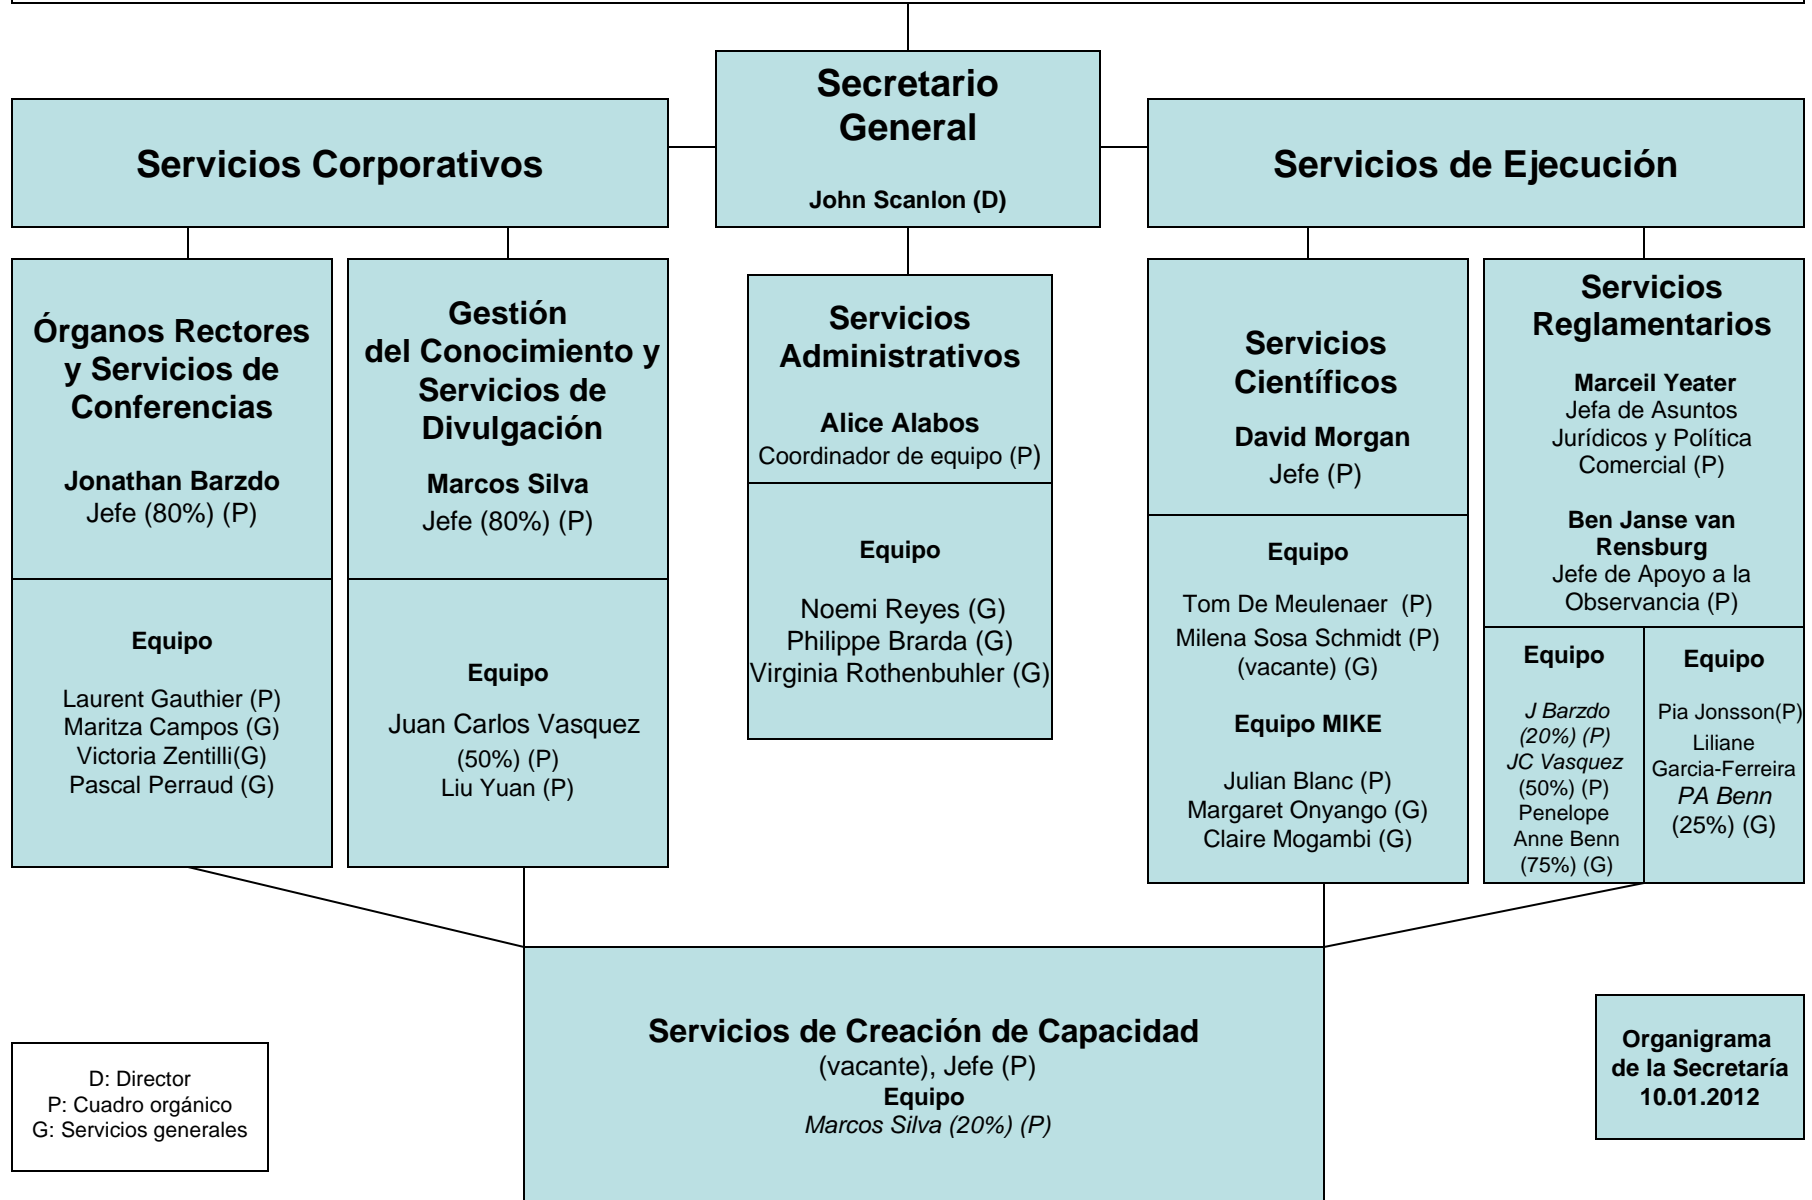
Secretario General

John Scanlon (D)

Servicios Corporativos

Servicios de Ejecución

Órganos Rectores y Servicios de Conferencias

Jonathan Barzdo
Jefe (80%) (P)

Equipo

Laurent Gauthier (P)
Maritza Campos (G)
Victoria Zentilli(G)
Pascal Perraud (G)

Gestión del Conocimiento y Servicios de Divulgación

Marcos Silva
Jefe (80%) (P)

Equipo

Juan Carlos Vasquez (50%) (P)
Liu Yuan (P)

Servicios Administrativos

Alice Alabos
Coordinador de equipo (P)

Equipo

Noemi Reyes (G)
Philippe Brarda (G)
Virginia Rothenbuhler (G)

Servicios Científicos

David Morgan
Jefe (P)

Equipo

Tom De Meulenaer (P)
Milena Sosa Schmidt (P)
(vacante) (G)

Equipo MIKE

Julian Blanc (P)
Margaret Onyango (G)
Claire Mogambi (G)

Servicios Reglamentarios

Marceil Yeater
Jefa de Asuntos Jurídicos y Política Comercial (P)

Ben Janse van Rensburg
Jefe de Apoyo a la Observancia (P)

Equipo

J Barzdo (20%) (P)
JC Vasquez (50%) (P)
Penelope Anne Benn (75%) (G)

Equipo

Pia Jonsson(P)
Liliane Garcia-Ferreira
PA Benn (25%) (G)

Servicios de Creación de Capacidad
(vacante), Jefe (P)
Equipo
Marcos Silva (20%) (P)

D: Director
P: Cuadro orgánico
G: Servicios generales

Organigrama de la Secretaría
10.01.2012